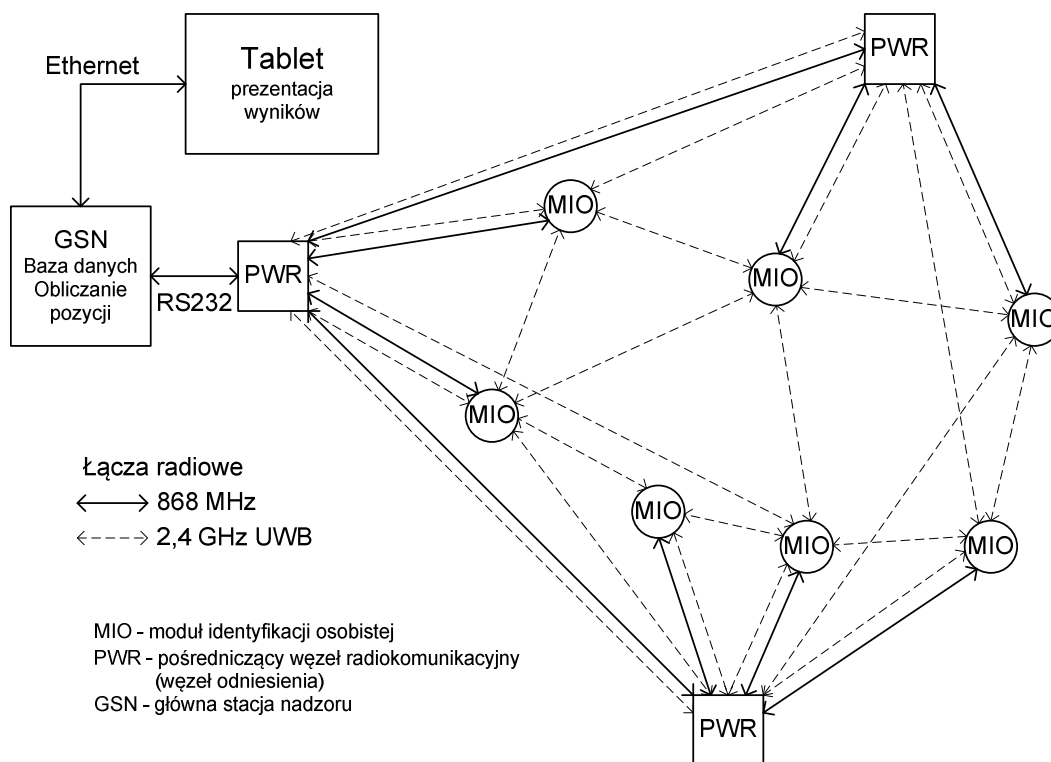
Ethernet

Tablet
prezentacja wyników

GSN
Baza danych
Obliczanie pozycji

RS232

PWR

PWR

MIO

MIO

MIO

MIO

MIO

MIO

MIO

PWR

Łącza radiowe
868 MHz
2,4 GHz UWB

MIO - moduł identyfikacji osobistej
PWR - pośredniczący węzeł radiokomunikacyjny (węzeł odniesienia)
GSN - główna stacja nadzoru